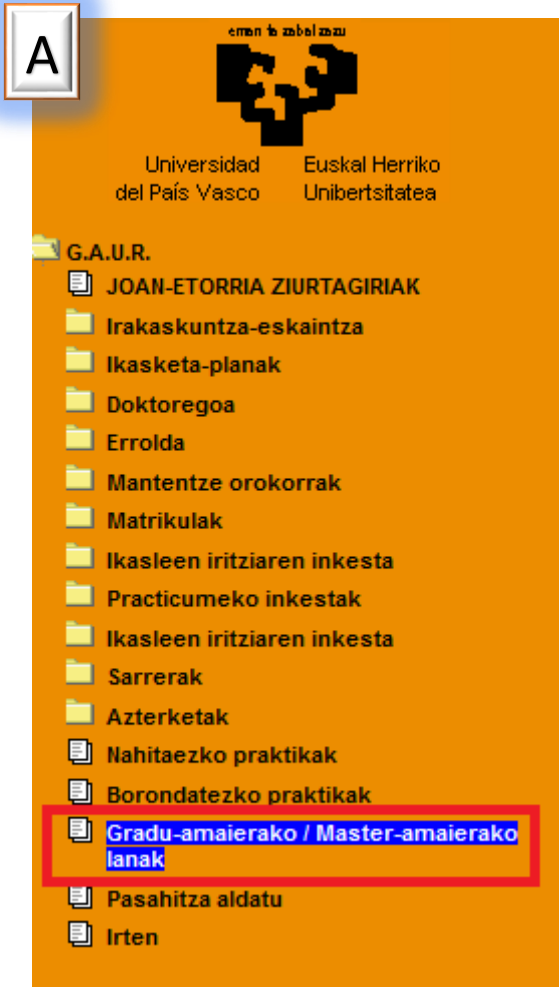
A

eman ta zabal zazu

Universidad del País Vasco

Euskal Herriko Unibertsitatea

G.A.U.R.

JOAN-ETORRIA ZIURTAGIRIAK

Irakaskuntza-eskaintza

Ikasketa-planak

Doktoregoa

Errolda

Mantentze orokorrak

Matrikulak

Ikasleen iritziaren inkesta

Practicumeko inkestak

Ikasleen iritziaren inkesta

Sarrerak

Azterketak

Nahitaezko praktikak

Borondatezko praktikak

Gradu-amaierako / Master-amaierako lanak

Pasahitza aldatu

Irten